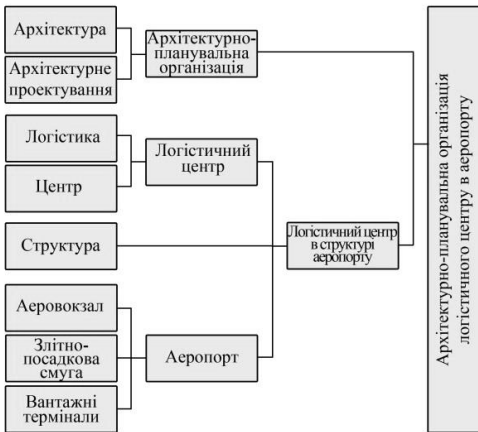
Архітектура

Архітектурне проектування

Архітектурно-планувальна організація

Логістика

Центр

Логістичний центр

Структура

Логістичний центр в структурі аеропорту

Аеровокзал

Злітно-посадкова смуга

Вантажні термінали

Аеропорт

Архітектурно-планувальна організація логістичного центру в аеропорту